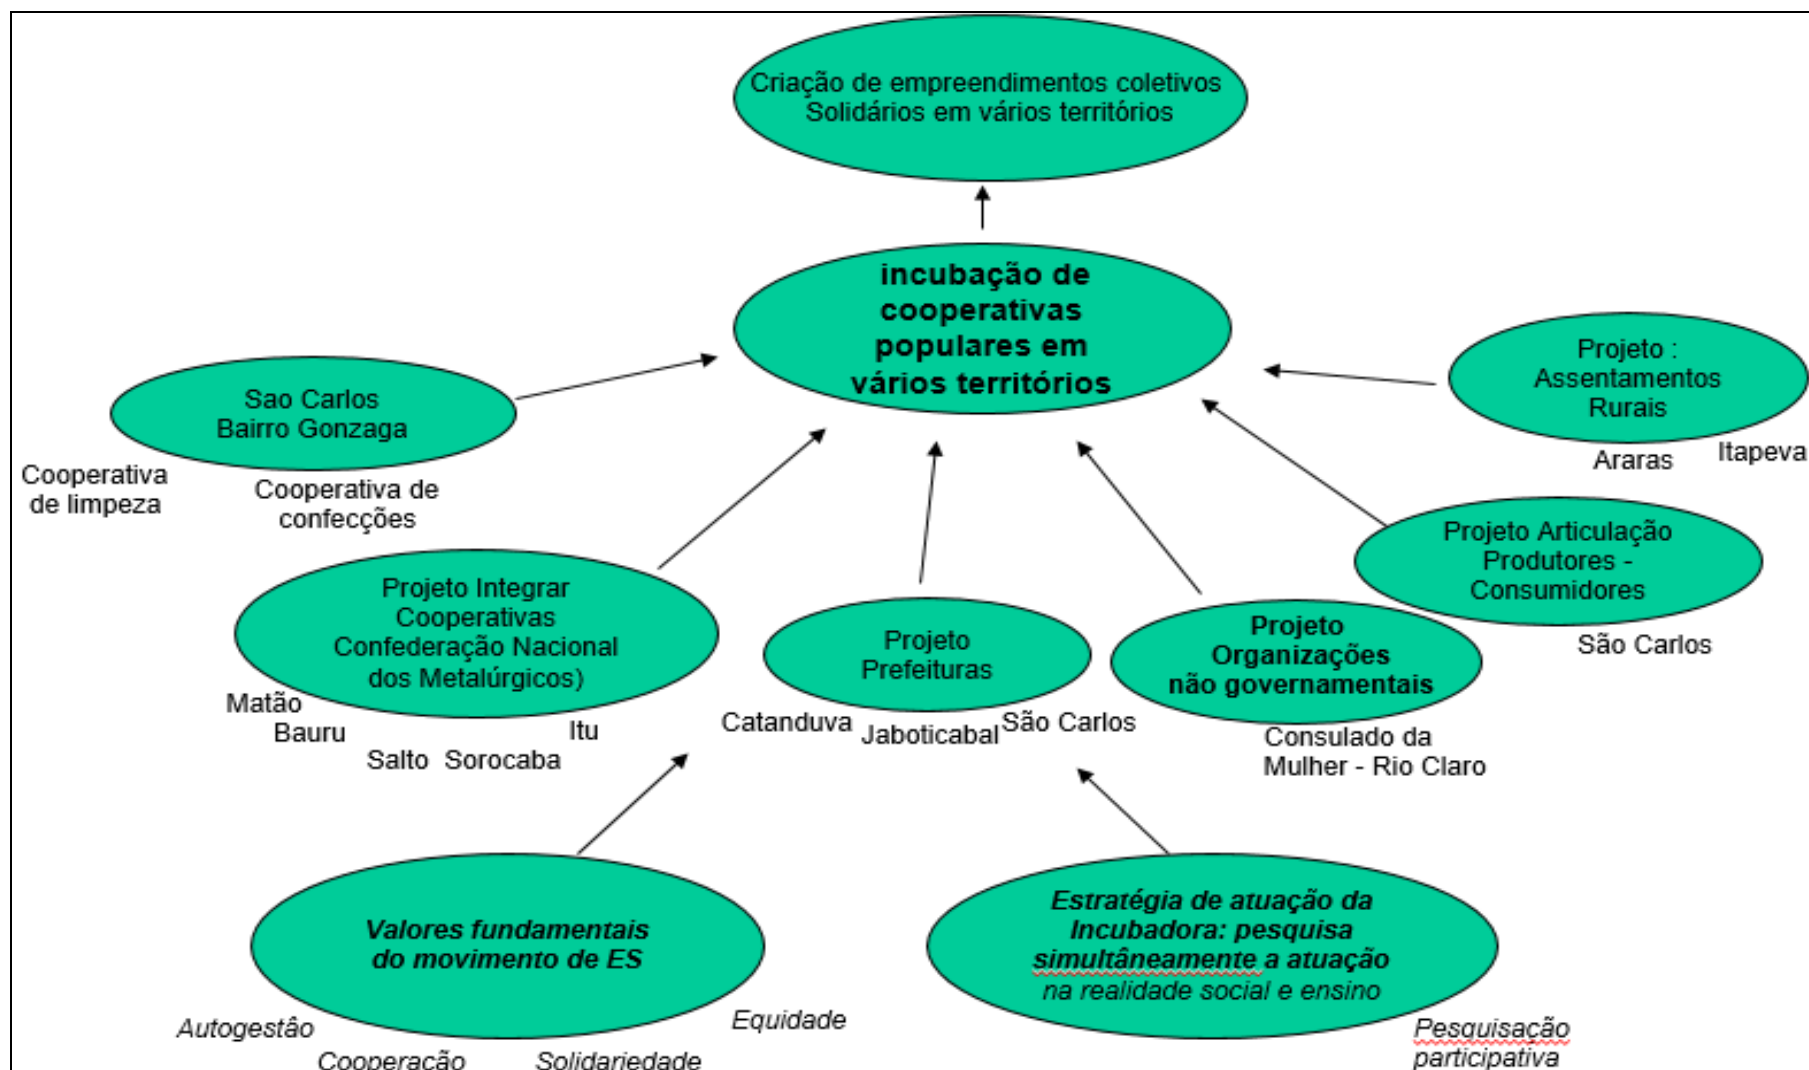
Criação de empreendimentos coletivos Solidários em vários territórios

incubação de cooperativas populares em vários territórios

Sao Carlos
Bairro Gonzaga

Cooperativa de limpeza

Cooperativa de confecções

Projeto : Assentamentos Rurais

Araras

Itapeva

Projeto Articulação Produtores - Consumidores

São Carlos

Projeto Integrar Cooperativas Confederação Nacional dos Metalúrgicos)

Matão
Bauru
Itu
Salto Sorocaba

Projeto Prefeituras

Catanduva Jaboticabal São Carlos

Projeto Organizações não governamentais

Consulado da Mulher - Rio Claro

Valores fundamentais do movimento de ES

Autogestão
Equidade
Cooperação
Solidariedade

Estratégia de atuação da Incubadora: pesquisa simultâneamente a atuação na realidade social e ensino

Pesquisação participativa